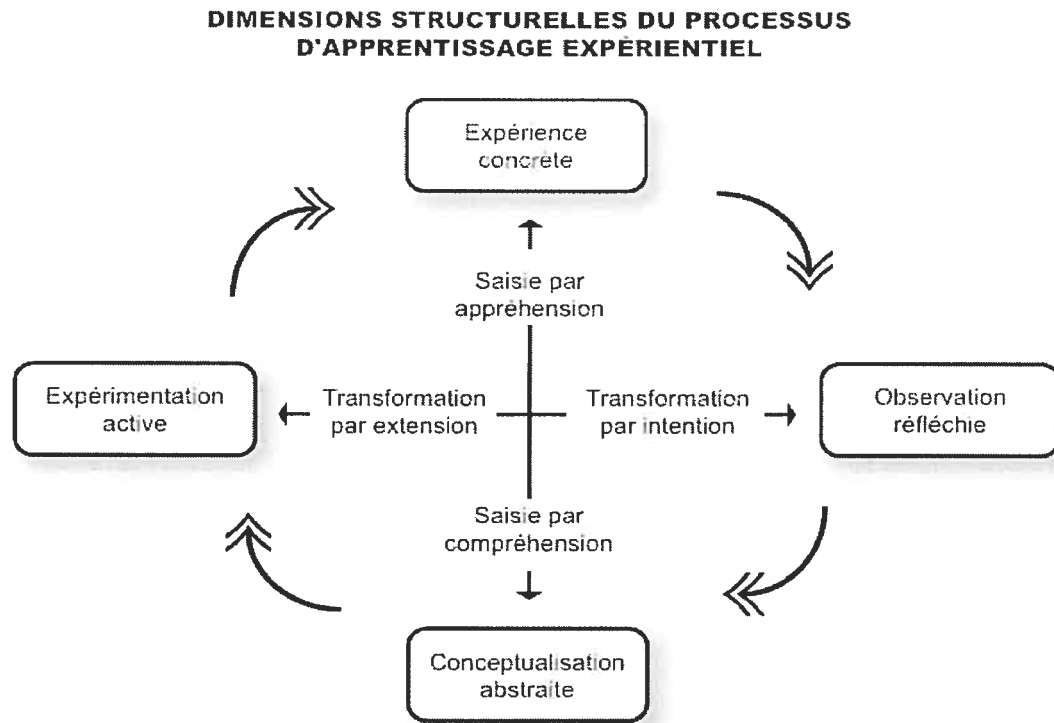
DIMENSIONS STRUCTURELLES DU PROCESSUS D'APPRENTISSAGE EXPÉRIENTIEL

Expérience concrète

Saisie par appréhension

Expérimentation active

Transformation par extension

Transformation par intention

Observation réfléchie

Saisie par compréhension

Conceptualisation abstraite